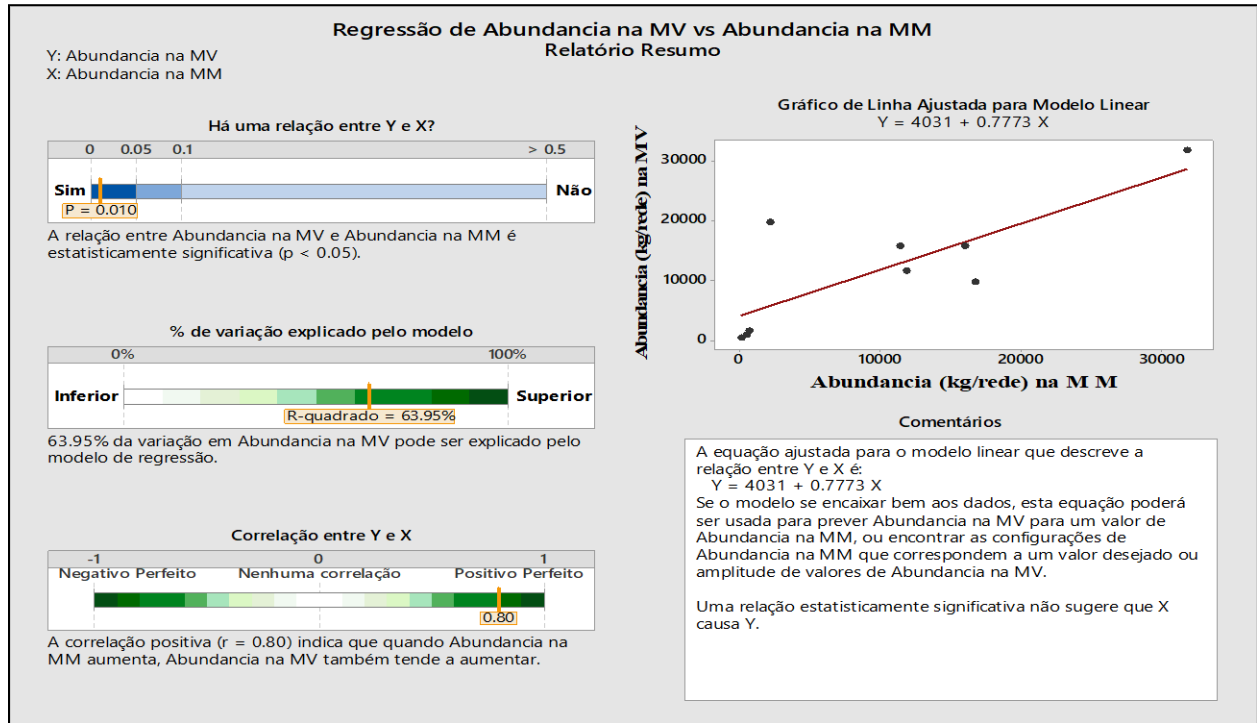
Regressão de Abundancia na MV vs Abundancia na MM
Relatório Resumo

Y: Abundancia na MV
X: Abundancia na MM

Há uma relação entre Y e X?

0 0.05 0.1 > 0.5

Sim Não

P = 0.010

A relação entre Abundancia na MV e Abundancia na MM é estatisticamente significativa (p < 0.05).

% de variação explicado pelo modelo

0% 100%

Inferior Superior

R-quadrado = 63.95%

63.95% da variação em Abundancia na MV pode ser explicado pelo modelo de regressão.

Correlação entre Y e X

-1 0 1

Negativo Perfeito Nenhuma correlação Positivo Perfeito

0.80

A correlação positiva (r = 0.80) indica que quando Abundancia na MM aumenta, Abundancia na MV também tende a aumentar.

Gráfico de Linha Ajustada para Modelo Linear
Y = 4031 + 0.7773 X

Abundancia (kg/rede) na MV

30000
20000
10000
0

0 10000 20000 30000

Abundancia (kg/rede) na M M

Comentários

A equação ajustada para o modelo linear que descreve a relação entre Y e X é:
Y = 4031 + 0.7773 X
Se o modelo se encaixar bem aos dados, esta equação poderá ser usada para prever Abundancia na MV para um valor de Abundancia na MM, ou encontrar as configurações de Abundancia na MM que correspondem a um valor desejado ou amplitude de valores de Abundancia na MV.

Uma relação estatisticamente significativa não sugere que X causa Y.